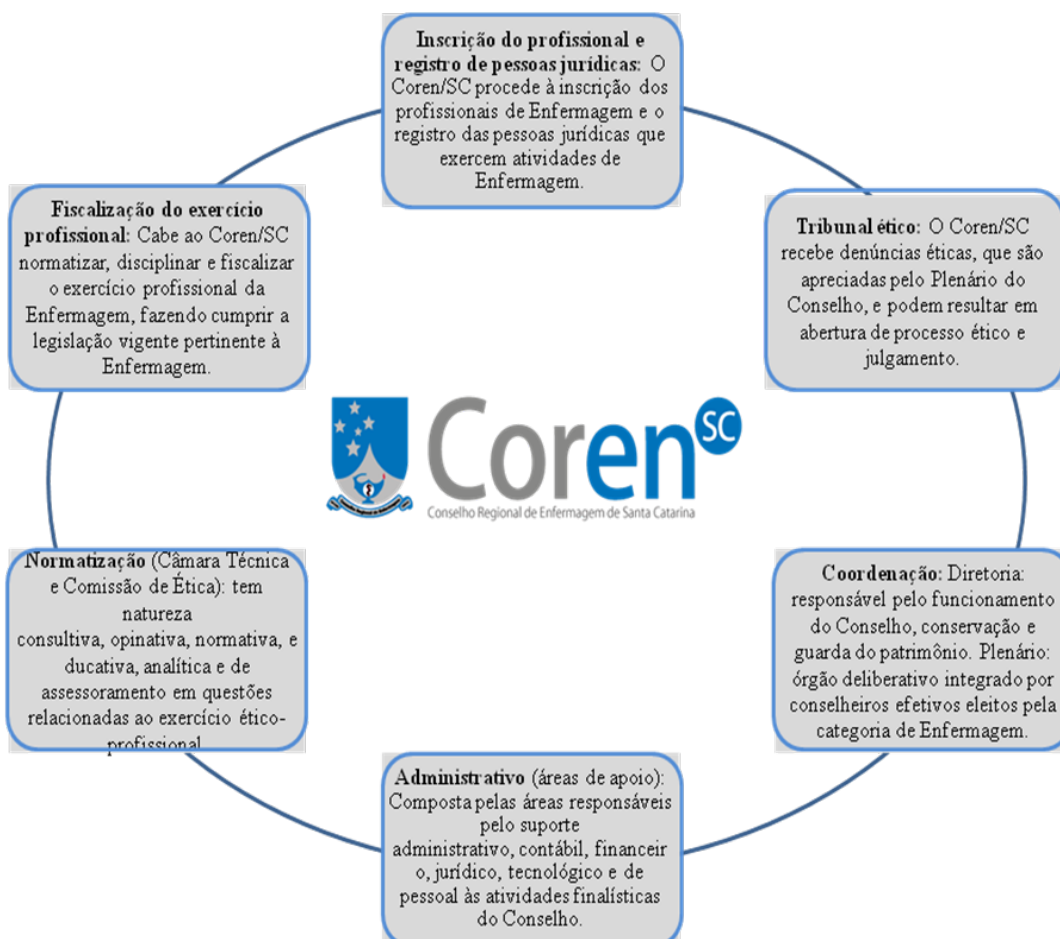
**Inscrição do profissional e registro de pessoas jurídicas:** O Coren/SC procede à inscrição dos profissionais de Enfermagem e o registro das pessoas jurídicas que exercem atividades de Enfermagem.

**Tribunal ético:** O Coren/SC recebe denúncias éticas, que são apreciadas pelo Plenário do Conselho, e podem resultar em abertura de processo ético e julgamento.

**Coordenação:** Diretoria: responsável pelo funcionamento do Conselho, conservação e guarda do patrimônio. Plenário: órgão deliberativo integrado por conselheiros efetivos eleitos pela categoria de Enfermagem.

**Administrativo** (áreas de apoio): Composta pelas áreas responsáveis pelo suporte administrativo, contábil, financeiro, jurídico, tecnológico e de pessoal às atividades finalísticas do Conselho.

**Normatização** (Câmara Técnica e Comissão de Ética): tem natureza consultiva, opinativa, normativa, e ducativa, analítica e de assessoramento em questões relacionadas ao exercício ético-profissional.

**Fiscalização do exercício profissional:** Cabe ao Coren/SC normatizar, disciplinar e fiscalizar o exercício profissional da Enfermagem, fazendo cumprir a legislação vigente pertinente à Enfermagem.

Coren SC
Conselho Regional de Enfermagem de Santa Catarina